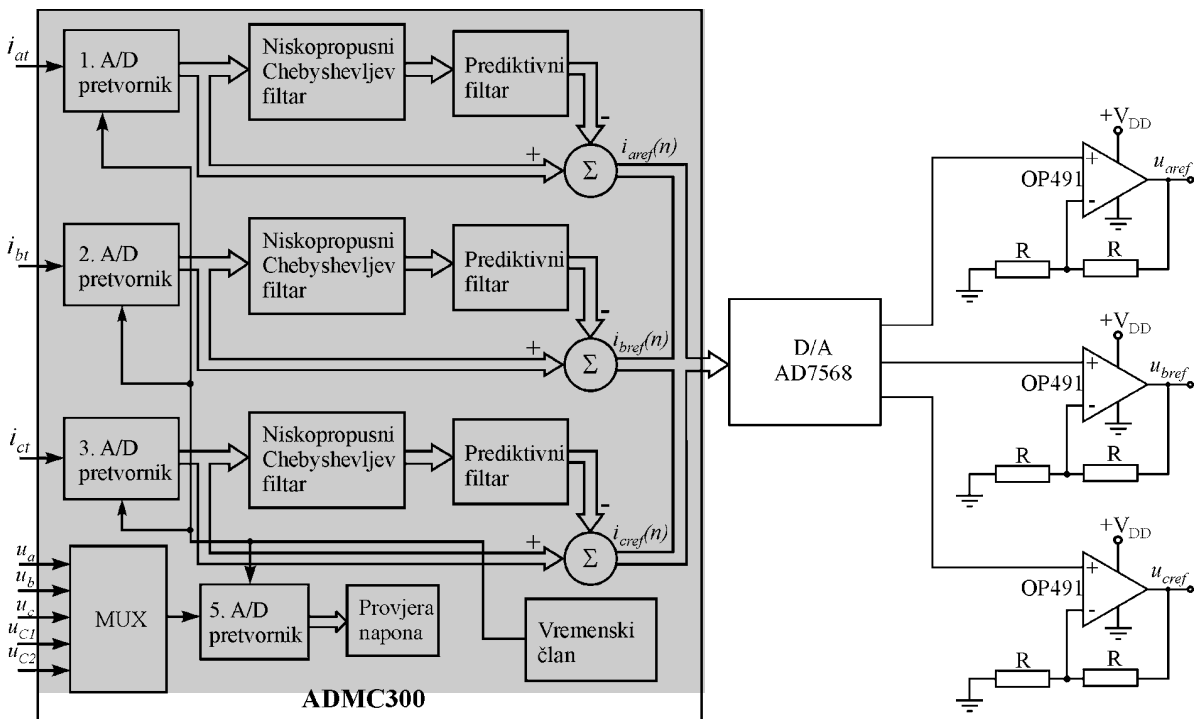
$i_{at}$
1. A/D pretvornik
Niskopropusni Chebyshevljev filtar
Prediktivni filtar
-
+
$\Sigma$
$i_{aref}(n)$

$i_{bt}$
2. A/D pretvornik
Niskopropusni Chebyshevljev filtar
Prediktivni filtar
-
+
$\Sigma$
$i_{bref}(n)$

$i_{ct}$
3. A/D pretvornik
Niskopropusni Chebyshevljev filtar
Prediktivni filtar
-
+
$\Sigma$
$i_{cref}(n)$

$u_a$
$u_b$
$u_c$
$u_{C1}$
$u_{C2}$
MUX
5. A/D pretvornik
Provjera napona
Vremenski član
ADMC300

D/A AD7568

$+V_{DD}$
OP491
+
-
$u_{aref}$
R
R

$+V_{DD}$
OP491
+
-
$u_{bref}$
R
R

$+V_{DD}$
OP491
+
-
$u_{cref}$
R
R